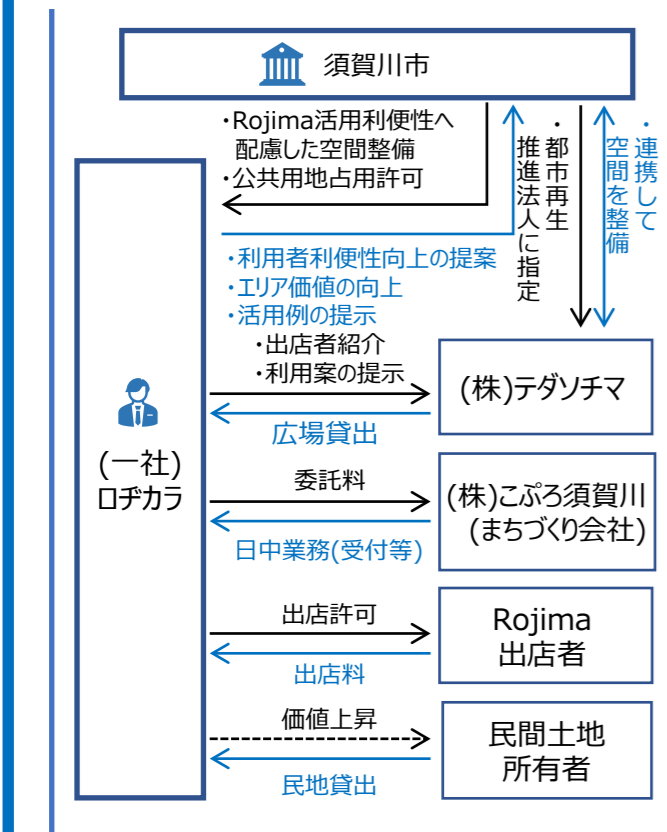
須賀川市

・Rojima活用利便性へ配慮した空間整備
・公共用地占用許可

・都市再生推進法人に指定

・連携して空間を整備

・利用者利便性向上の提案
・エリア価値の向上
・活用例の提示

(一社)
ロヂカラ

・出店者紹介
・利用案の提示

広場貸出

(株)テダソチマ

委託料

日中業務(受付等)

(株)こぷろ須賀川
(まちづくり会社)

出店許可

出店料

Rojima
出店者

価値上昇

民地貸出

民間土地
所有者